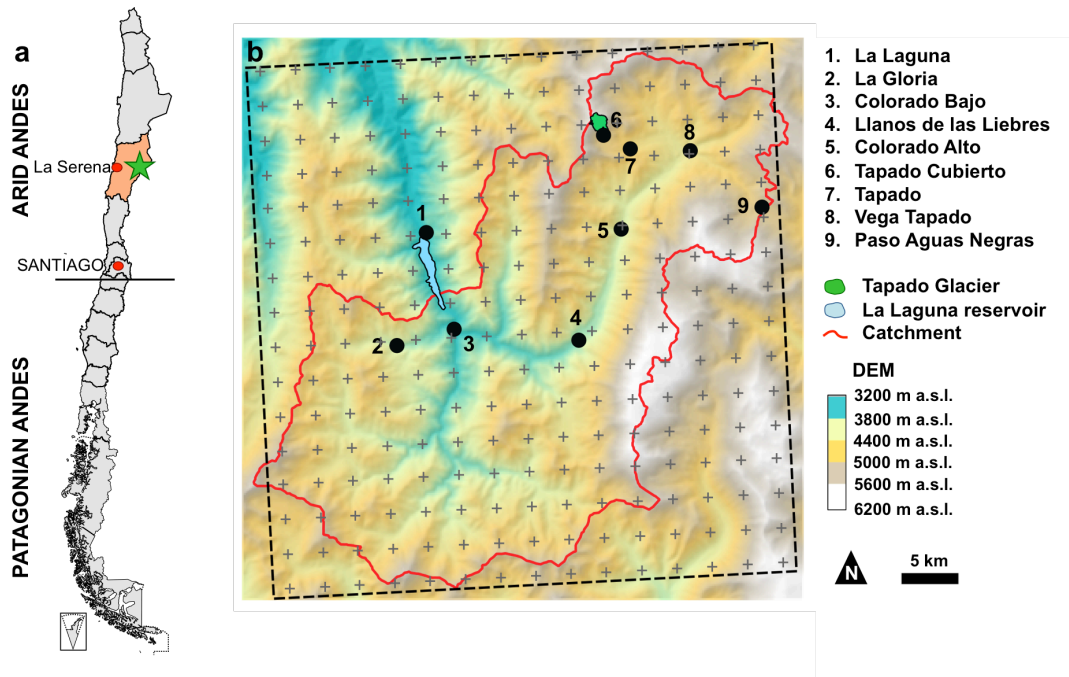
a

ARID ANDES

La Serena

SANTIAGO

PATAGONIAN ANDES

b

1

2

3

4

5

6

7

8

9

1. La Laguna
2. La Gloria
3. Colorado Bajo
4. Llanos de las Liebres
5. Colorado Alto
6. Tapado Cubierto
7. Tapado
8. Vega Tapado
9. Paso Aguas Negras

Tapado Glacier
La Laguna reservoir
Catchment

DEM
3200 m a.s.l.
3800 m a.s.l.
4400 m a.s.l.
5000 m a.s.l.
5600 m a.s.l.
6200 m a.s.l.

N

5 km